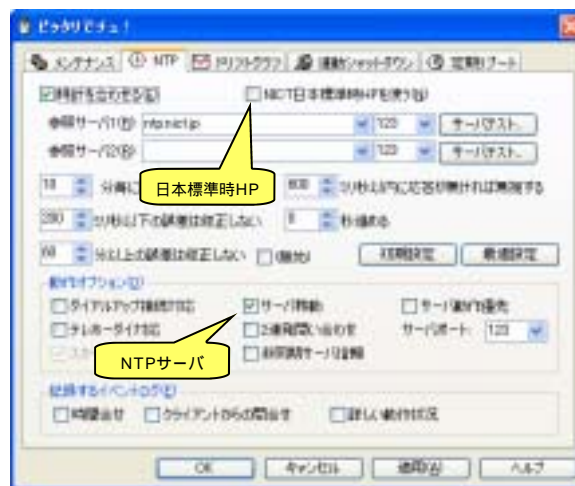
ピッタリでチュ！

メンテナンス　NTP　ドリフトグラフ　連動シャットダウン　定期リブート

時計を合わせる(C)　NICT日本標準時HPを使う(N)

参照サーバ1(P):　ntp.nict.jp　123　サーバテスト

参照サーバ2(S):　123　サーバテスト

15　分毎に　日本標準時HP　800　ミリ秒以内に応答が無ければ無視する

200　ミリ秒以下の誤差は修正しない　5　秒進める

60　分以上の誤差は修正しない　(無効)　初期設定　最適設定

動作オプション(O)

ダイアルアップ接続対応　サーバ稼動　サーバ動作優先

テレホーダイ対応　2連続問い合わせ　サーバポート:　123

NTPサーバ　非同期サーバ詳細

記録するイベントログ(E)

時刻合わせ　クライアントからの問合せ　詳しい動作状況

OK　キャンセル　適用(A)　ヘルプ